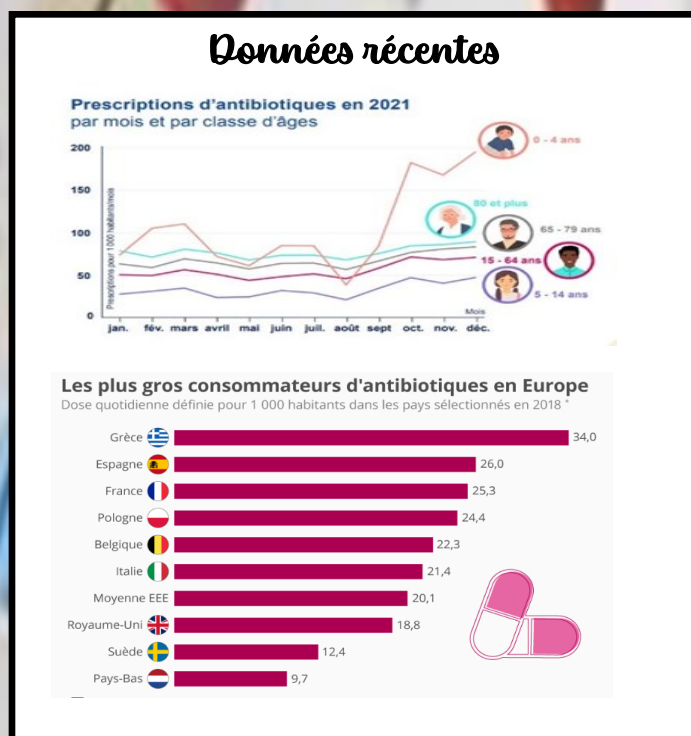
Données récentes

Prescriptions d'antibiotiques en 2021
par mois et par classe d'âges

200
150
100
50
0

Prescriptions pour 1 000 habitants/mois

0 - 4 ans
80 et plus
65 - 79 ans
15 - 64 ans
5 - 14 ans

Mois
jan. fév. mars avril mai juin juil. août sept oct. nov. déc.

Les plus gros consommateurs d'antibiotiques en Europe
Dose quotidienne définie pour 1 000 habitants dans les pays sélectionnés en 2018 *

| Pays | Dose |
|---|---|
| Grèce | 34,0 |
| Espagne | 26,0 |
| France | 25,3 |
| Pologne | 24,4 |
| Belgique | 22,3 |
| Italie | 21,4 |
| Moyenne EEE | 20,1 |
| Royaume-Uni | 18,8 |
| Suède | 12,4 |
| Pays-Bas | 9,7 |